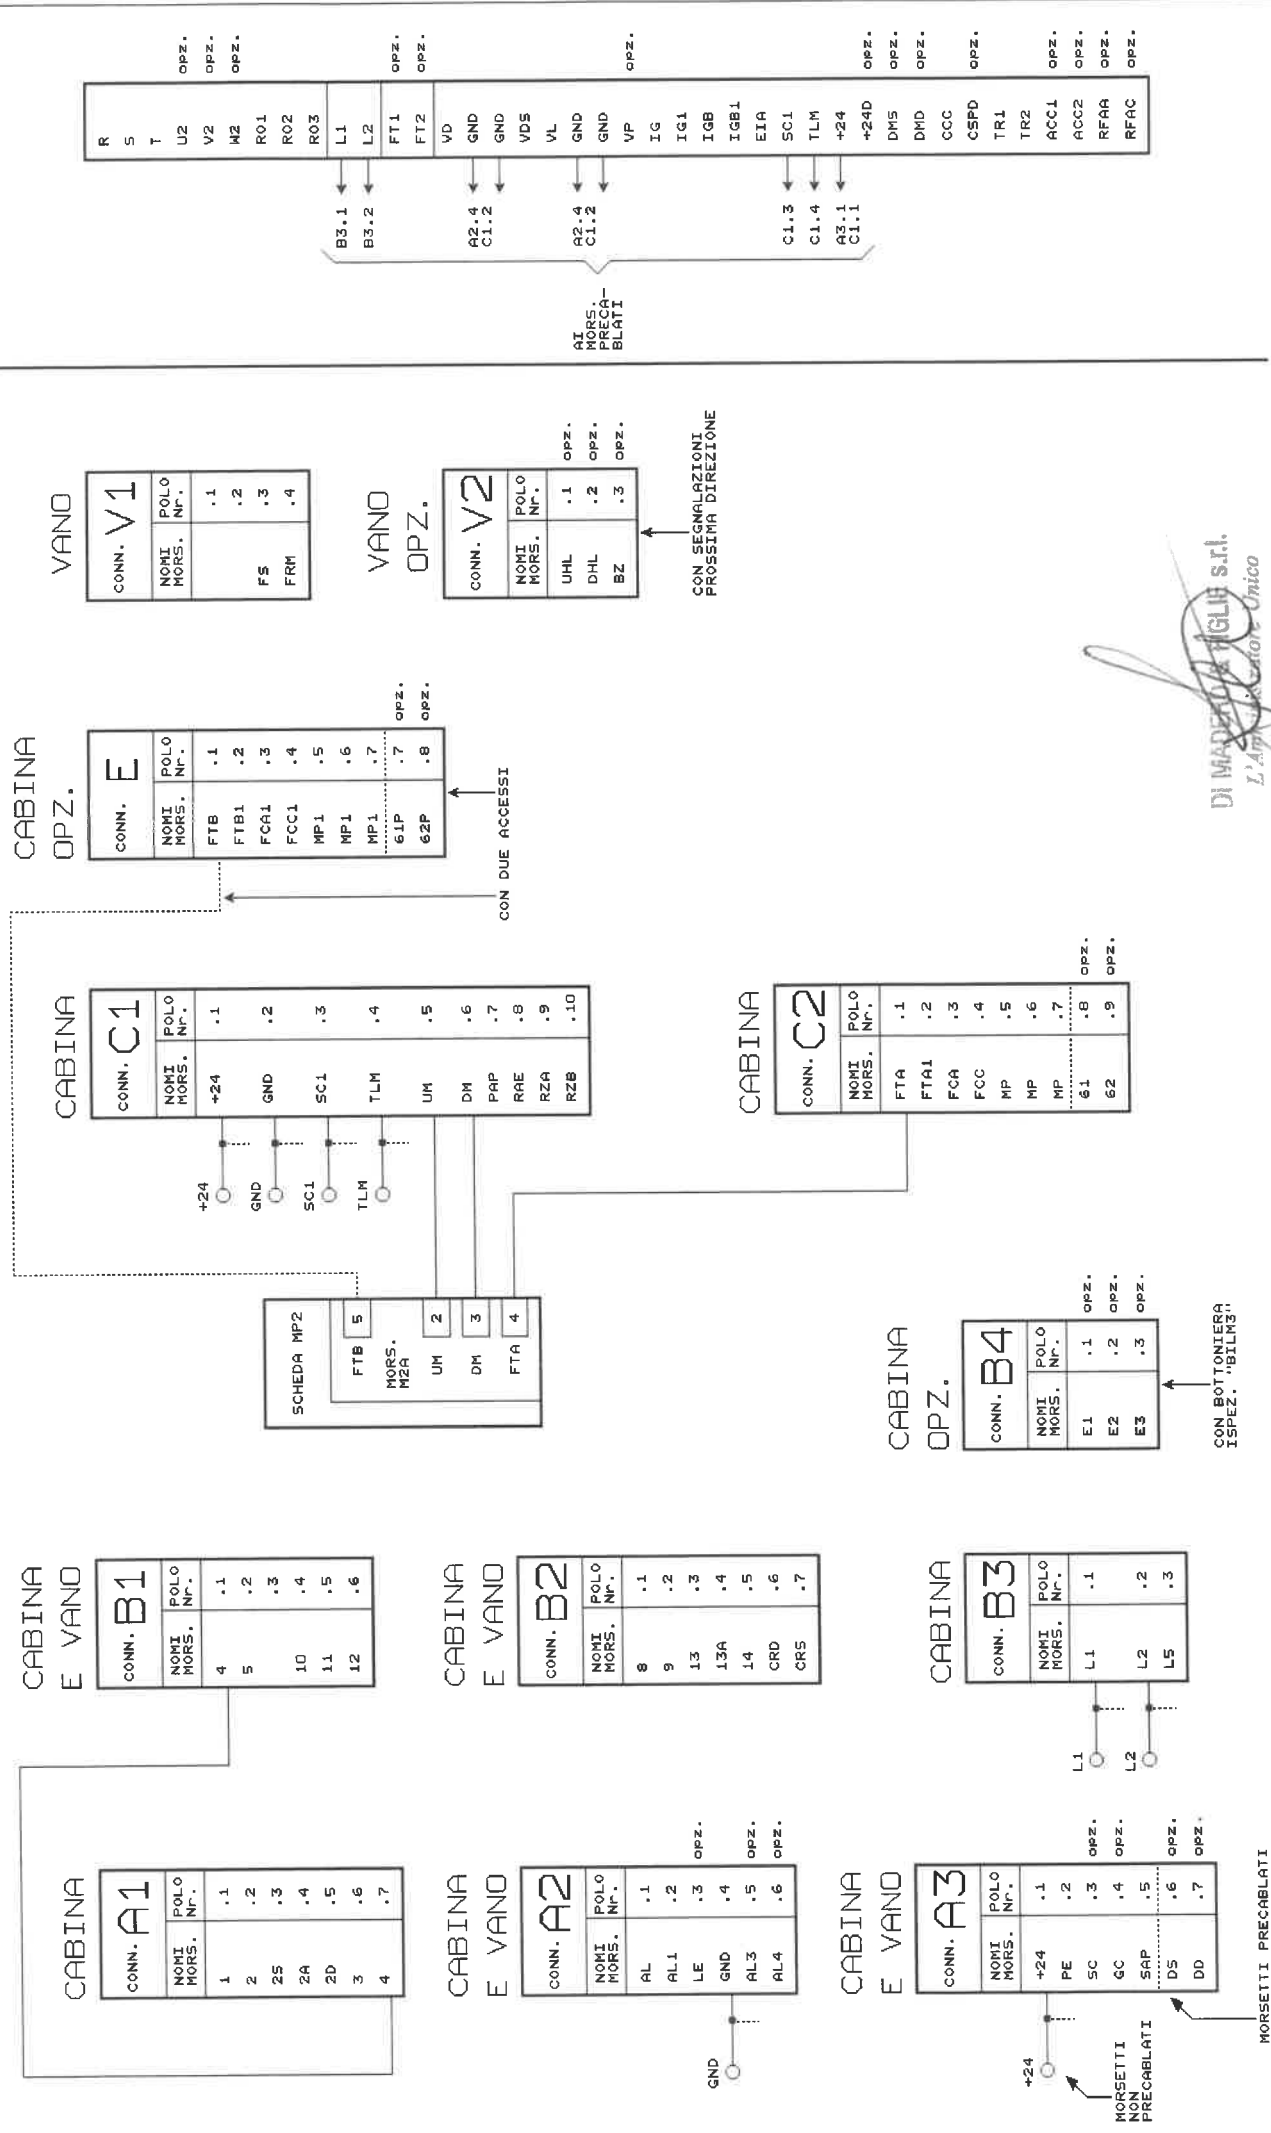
| R | |
|---|---|
| S | |
| T | |
| U2 | opz. |
| V2 | opz. |
| W2 | opz. |
| RO1 | |
| RO2 | |
| RO3 | |
| L1 | |
| L2 | |
| FT1 | opz. |
| FT2 | opz. |
| VD | |
| GND | |
| GND | |
| VDS | |
| VL | |
| GND | |
| GND | |
| VP | opz. |
| IG | |
| IG1 | |
| IGB | |
| IGB1 | |
| EIA | |
| SC1 | |
| TLM | |
| +24 | |
| +24D | opz. |
| DMS | opz. |
| DMD | opz. |
| CCC | |
| CSPD | opz. |
| TR1 | |
| TR2 | |
| ACC1 | opz. |
| ACC2 | opz. |
| RFAA | opz. |
| RFAC | opz. |

B3.1 B3.2 A2.4 C1.2 A2.4 C1.2 C1.3 C1.4 A3.1 C1.1

AI MORS. PRECA-BLATI

VANO

| CONN. V1 | |
|---|---|
| NOMI MORS. | POLO Nr. |
| | .1 |
| | .2 |
| FS | .3 |
| FRM | .4 |

VANO OPZ.

| CONN. V2 | | |
|---|---|---|
| NOMI MORS. | POLO Nr. | |
| UHL | .1 | opz. |
| DHL | .2 | opz. |
| BZ | .3 | opz. |

CON SEGNALAZIONI PROSSIMA DIREZIONE

CABINA OPZ.

| CONN. E | | |
|---|---|---|
| NOMI MORS. | POLO Nr. | |
| FTB | .1 | |
| FTB1 | .2 | |
| FCA1 | .3 | |
| FCC1 | .4 | |
| MP1 | .5 | |
| MP1 | .6 | |
| MP1 | .7 | |
| 61P | .7 | opz. |
| 62P | .8 | opz. |

CON DUE ACCESSI

DI MAURO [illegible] FIGLIO s.r.l. L'Amministratore Unico

CABINA

| CONN. C1 | |
|---|---|
| NOMI MORS. | POLO Nr. |
| +24 | .1 |
| GND | .2 |
| SC1 | .3 |
| TLM | .4 |
| UM | .5 |
| DM | .6 |
| PAP | .7 |
| RAE | .8 |
| RZA | .9 |
| RZB | .10 |

+24 GND SC1 TLM

CABINA

| CONN. C2 | | |
|---|---|---|
| NOMI MORS. | POLO Nr. | |
| FTA | .1 | |
| FTA1 | .2 | |
| FCA | .3 | |
| FCC | .4 | |
| MP | .5 | |
| MP | .6 | |
| MP | .7 | |
| 61 | .8 | opz. |
| 62 | .9 | opz. |

SCHEDA MP2

MORS. M2A

| FTB | 5 |
|---|---|
| UM | 2 |
| DM | 3 |
| FTA | 4 |

CABINA OPZ.

| CONN. B4 | | |
|---|---|---|
| NOMI MORS. | POLO Nr. | |
| E1 | .1 | opz. |
| E2 | .2 | opz. |
| E3 | .3 | opz. |

CON BOTTONIERA ISPEZ. "BILM3"

CABINA E VANO

| CONN. B1 | |
|---|---|
| NOMI MORS. | POLO Nr. |
| 4 | .1 |
| 5 | .2 |
| | .3 |
| 10 | .4 |
| 11 | .5 |
| 12 | .6 |

CABINA E VANO

| CONN. B2 | |
|---|---|
| NOMI MORS. | POLO Nr. |
| 8 | .1 |
| 9 | .2 |
| 13 | .3 |
| 13A | .4 |
| 14 | .5 |
| CRD | .6 |
| CRS | .7 |

CABINA

| CONN. B3 | |
|---|---|
| NOMI MORS. | POLO Nr. |
| L1 | .1 |
| L2 | .2 |
| L5 | .3 |

L1 L2

CABINA

| CONN. A1 | |
|---|---|
| NOMI MORS. | POLO Nr. |
| 1 | .1 |
| 2 | .2 |
| 2S | .3 |
| 2A | .4 |
| 2D | .5 |
| 3 | .6 |
| 4 | .7 |

CABINA E VANO

| CONN. A2 | | |
|---|---|---|
| NOMI MORS. | POLO Nr. | |
| AL | .1 | |
| AL1 | .2 | |
| LE | .3 | opz. |
| GND | .4 | |
| AL3 | .5 | opz. |
| AL4 | .6 | opz. |

GND

CABINA E VANO

| CONN. A3 | | |
|---|---|---|
| NOMI MORS. | POLO Nr. | |
| +24 | .1 | |
| PE | .2 | |
| SC | .3 | opz. |
| GC | .4 | opz. |
| SAP | .5 | |
| DS | .6 | opz. |
| DD | .7 | opz. |

+24

MORSETTI NON PRECABLATI

MORSETTI PRECABLATI